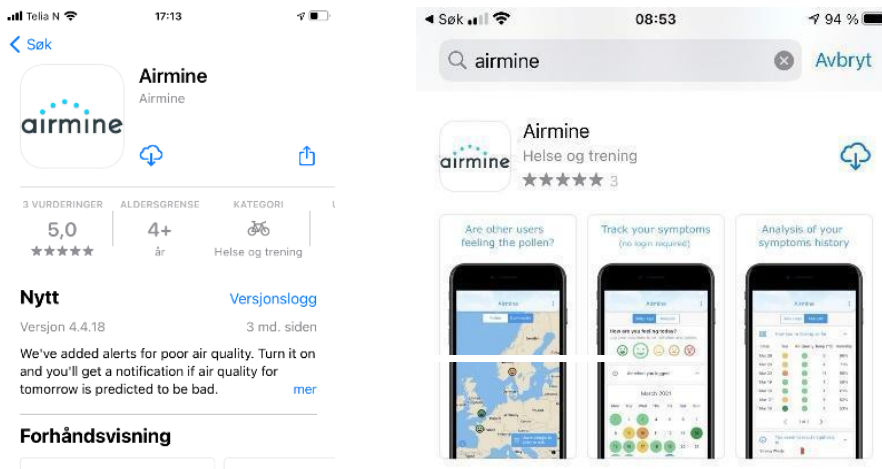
Telia N 17:13

< Søk

airmine

Airmine
Airmine

3 VURDERINGER 5,0 ★★★★★
ALDERSGRENSE 4+ år
KATEGORI Helse og trening

Nytt
Versjonslogg
Versjon 4.4.18
3 md. siden
We've added alerts for poor air quality. Turn it on and you'll get a notification if air quality for tomorrow is predicted to be bad.
mer

Forhåndsvisning

◂ Søk 08:53 94 %

airmine
Avbryt

airmine

Airmine
Helse og trening
★★★★★ 3

Are other users feeling the pollen?

Track your symptoms (no login required)

Analysis of your symptoms history

Airmine

Airmine

March 2021

Airmine